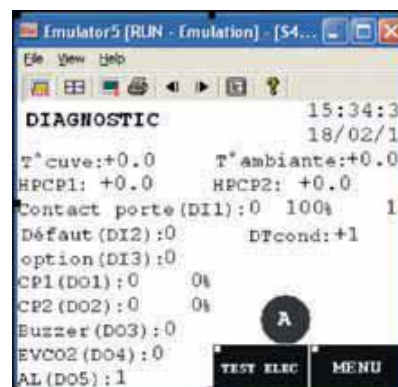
Emulator5 [RUN - Emulation] - [S4...

File View Help

DIAGNOSTIC

15:34:3

18/02/1

T°cuve:+0.0 T°ambiante:+0.0

HPCP1: +0.0 HPCP2: +0.0

Contact porte(DI1):0 100% 1

Défaut(DI2):0 DTcond:+1

option(DI3):0

CP1(DO1):0 0%

CP2(DO2):0 0%

Buzzer(DO3):0

EVCO2(DO4):0

AL(DO5):1

A

TEST ELEC

MENU